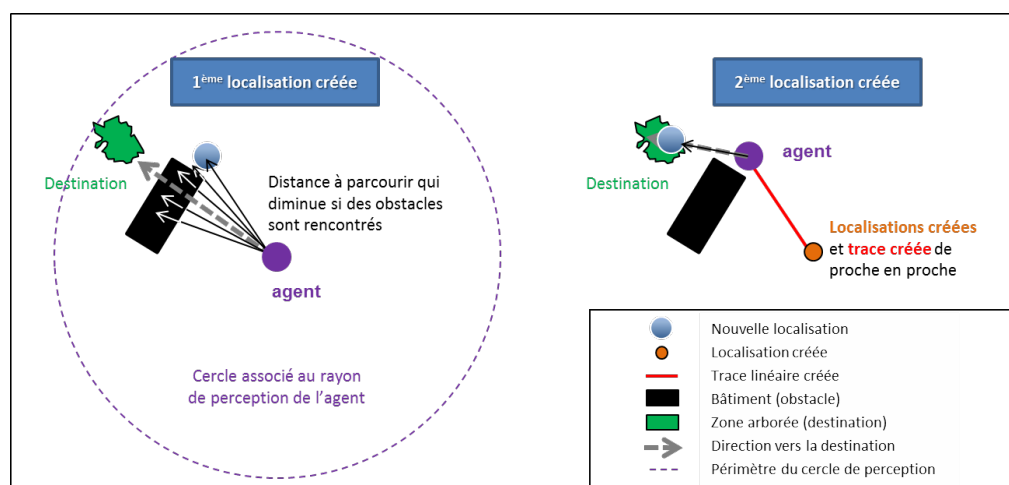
$1^{ème}$ localisation créée

Destination

Distance à parcourir qui diminue si des obstacles sont rencontrés

agent

Cercle associé au rayon de perception de l'agent

$2^{ème}$ localisation créée

Destination

agent

Localisations créées et trace créée de proche en proche

Nouvelle localisation
Localisation créée
Trace linéaire créée
Bâtiment (obstacle)
Zone arborée (destination)
Direction vers la destination
Périmètre du cercle de perception